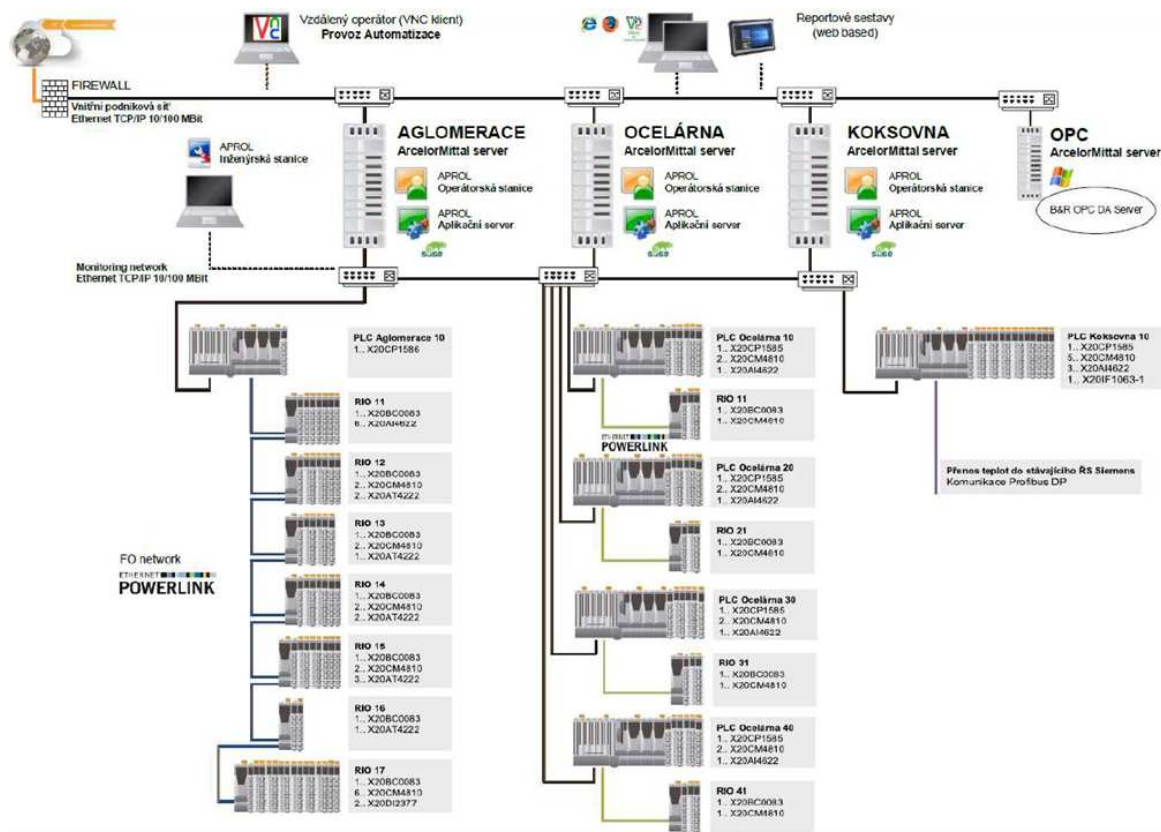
FIREWALL
Vnitřní podniková síť
Ethernet TCP/IP 10/100 MBit

Vzdálený operátor (VNC klient)
Provoz Automatizace

Reportové sestavy
(web based)

AGLOMERACE
ArcelorMittal server
APROL
Operátorská stanice
APROL
Aplikační server

OCELÁRNA
ArcelorMittal server
APROL
Operátorská stanice
APROL
Aplikační server

KOKSOVNA
ArcelorMittal server
APROL
Operátorská stanice
APROL
Aplikační server

OPC
ArcelorMittal server
B&R OPC DA Server

APROL
Inženýrská stanice

Monitoring network
Ethernet TCP/IP 10/100 MBit

PLC Aglomerace 10
1.. X20CP1586

RIO 11
1.. X20BC0083
6.. X20AI4222

RIO 12
1.. X20BC0083
2.. X20CM4810
2.. X20AT4222

RIO 13
1.. X20BC0083
2.. X20CM4810
1.. X20AT4222

RIO 14
1.. X20BC0083
2.. X20CM4810
2.. X20AT4222

RIO 15
1.. X20BC0083
2.. X20CM4810
3.. X20AT4222

RIO 16
1.. X20BC0083
1.. X20AT4222

RIO 17
1.. X20BC0083
6.. X20CM4810
2.. X20DI2377

FO network
ETHERNET POWERLINK

PLC Ocelárna 10
1.. X20CP1585
2.. X20CM4810
1.. X20AI4622

RIO 11
1.. X20BC0083
1.. X20CM4810

ETHERNET POWERLINK

PLC Ocelárna 20
1.. X20CP1585
2.. X20CM4810
1.. X20AI4622

RIO 21
1.. X20BC0083
1.. X20CM4810

PLC Ocelárna 30
1.. X20CP1585
2.. X20CM4810
1.. X20AI4622

RIO 31
1.. X20BC0083
1.. X20CM4810

PLC Ocelárna 40
1.. X20CP1585
2.. X20CM4810
1.. X20AI4622

RIO 41
1.. X20BC0083
1.. X20CM4810

PLC Koksovna 10
1...X20CP1585
5... X20CM4810
3... X20AI4622
1... X20IF1063-1

Přenos teplot do stávajícího ŘS Siemens
Komunikace Profibus DP